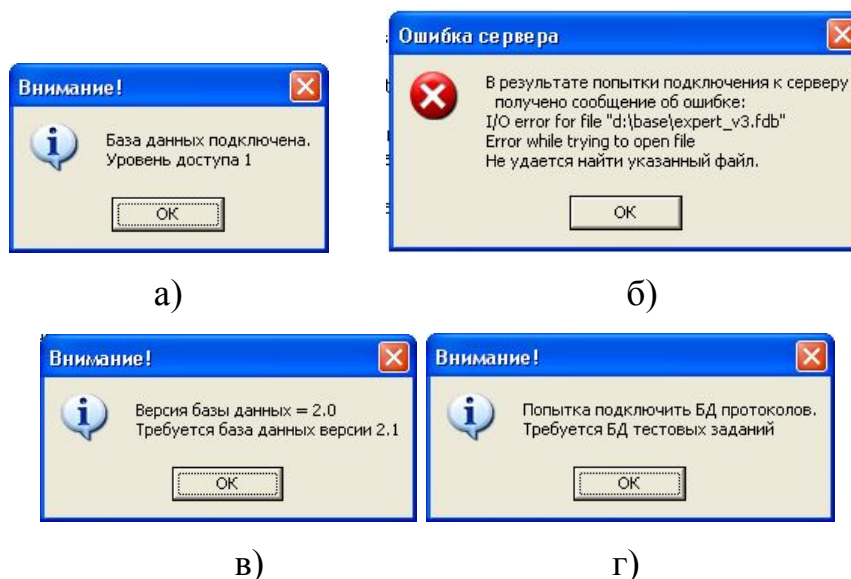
Внимание!

База данных подключена.
Уровень доступа 1

OK

а)

Ошибка сервера

В результате попытки подключения к серверу
получено сообщение об ошибке:
I/O error for file "d:\base\expert_v3.fdb"
Error while trying to open file
Не удается найти указанный файл.

OK

б)

Внимание!

Версия базы данных = 2.0
Требуется база данных версии 2.1

OK

в)

Внимание!

Попытка подключить БД протоколов.
Требуется БД тестовых заданий

OK

г)